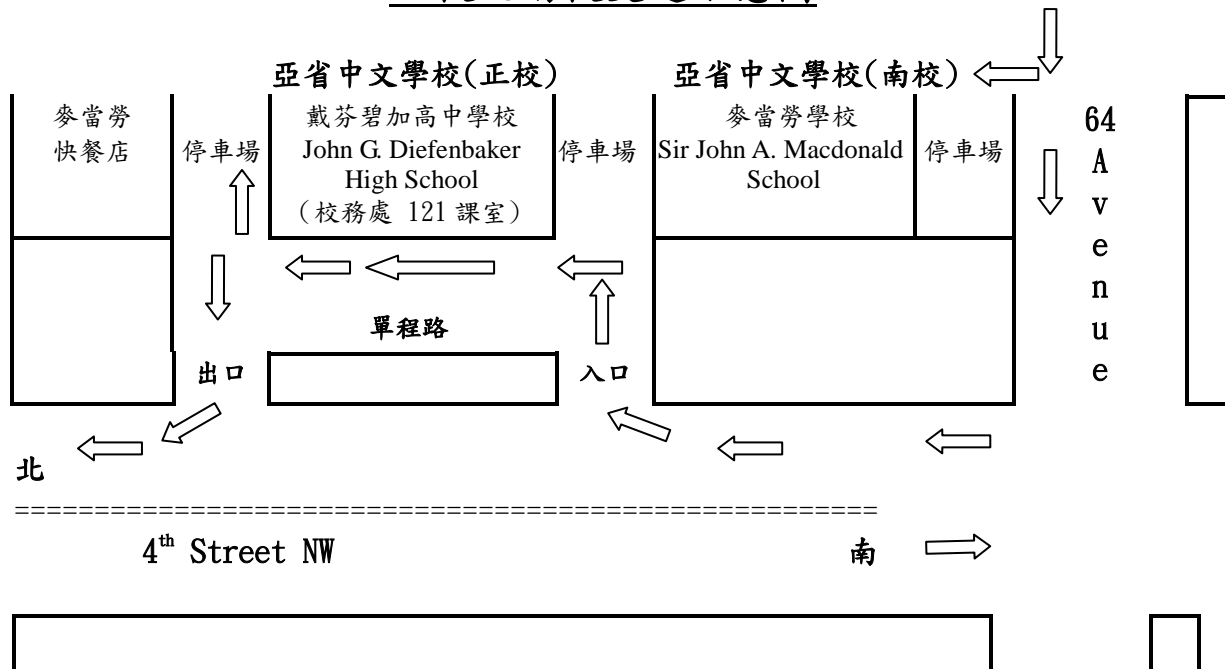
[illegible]

亞省中文學校(正校)

亞省中文學校(南校)

麥當勞快餐店

停車場

戴芬碧加高中學校
John G. Diefenbaker High School
(校務處 121 課室)

停車場

麥當勞學校
Sir John A. Macdonald School

停車場

64 Avenue

單程路

出口

入口

北

==========================================================

$4^{th}$ Street NW

南